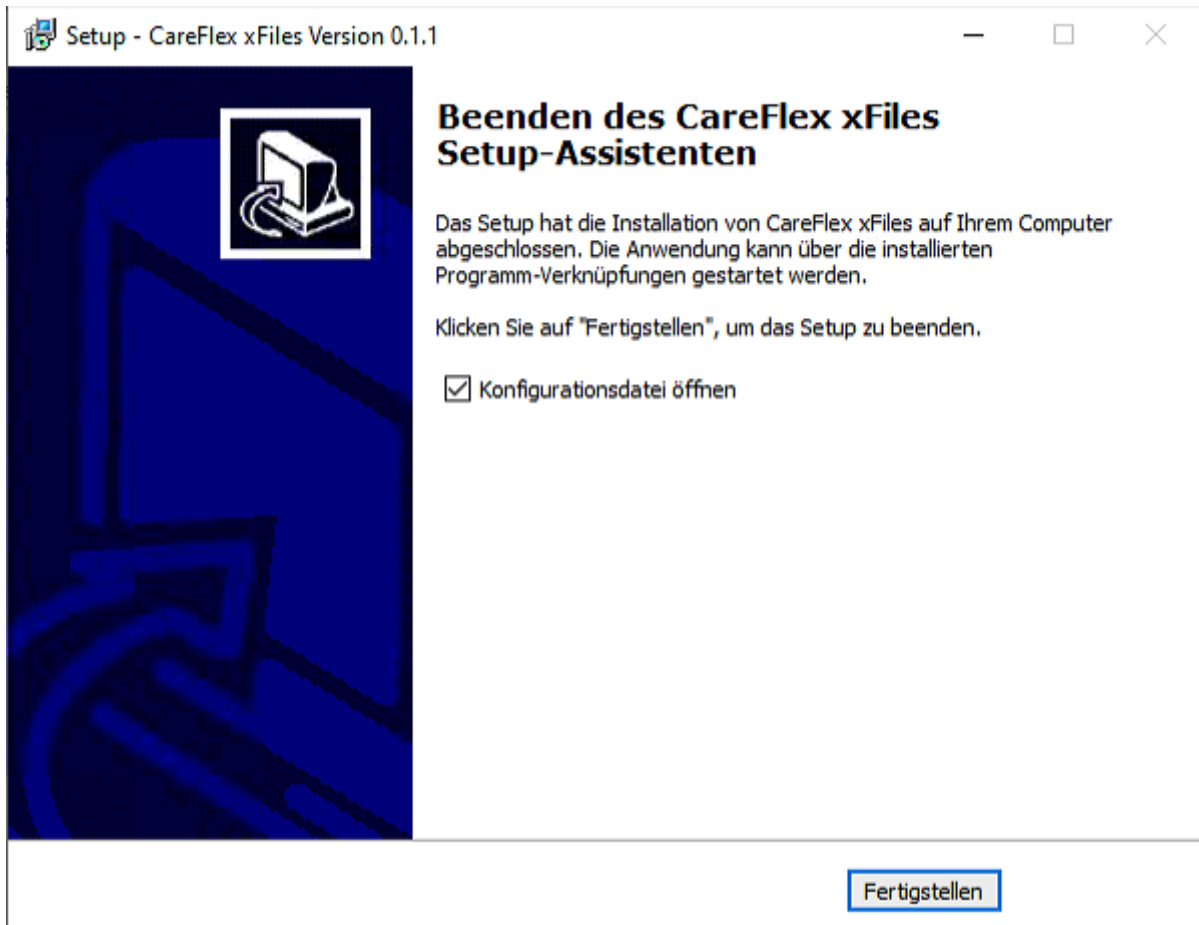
Setup - CareFlex xFiles Version 0.1.1

Beenden des CareFlex xFiles Setup-Assistenten

Das Setup hat die Installation von CareFlex xFiles auf Ihrem Computer abgeschlossen. Die Anwendung kann über die installierten Programm-Verknüpfungen gestartet werden.

Klicken Sie auf "Fertigstellen", um das Setup zu beenden.

Konfigurationsdatei öffnen

Fertigstellen